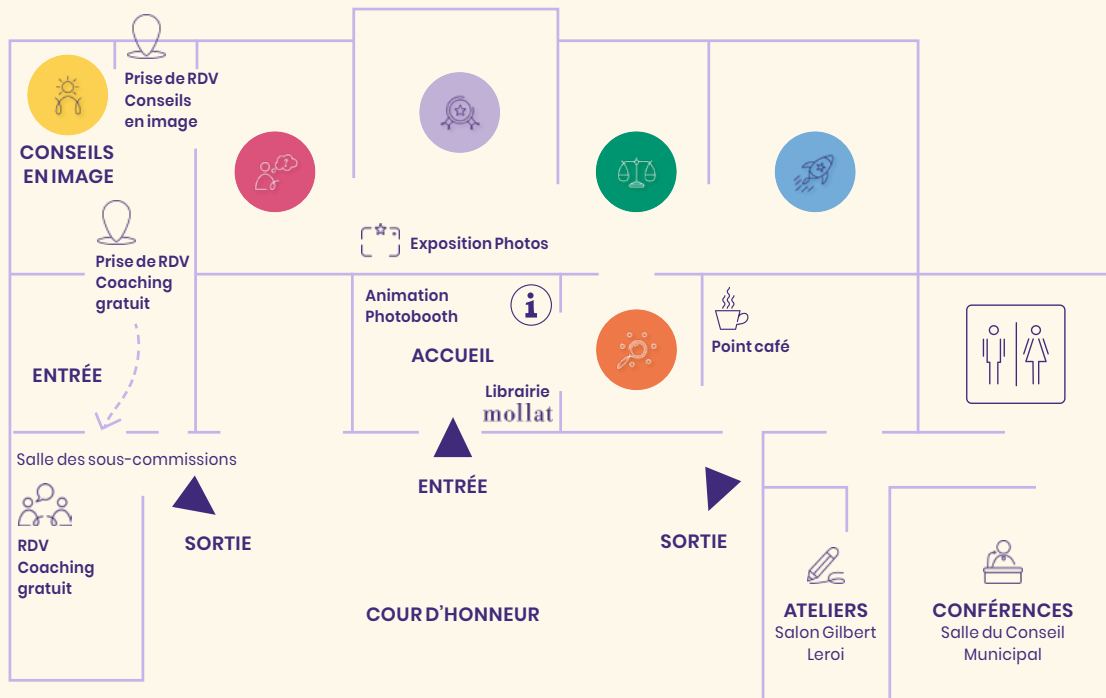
Prise de RDV Conseils en image

CONSEILS EN IMAGE

Prise de RDV Coaching gratuit

ENTRÉE

Exposition Photos

Animation Photobooth

ACCUEIL

Librairie mollat

Point café

Salle des sous-commissions

RDV Coaching gratuit

SORTIE

ENTRÉE

SORTIE

COUR D'HONNEUR

ATELIERS
Salon Gilbert Leroi

CONFÉRENCES
Salle du Conseil Municipal